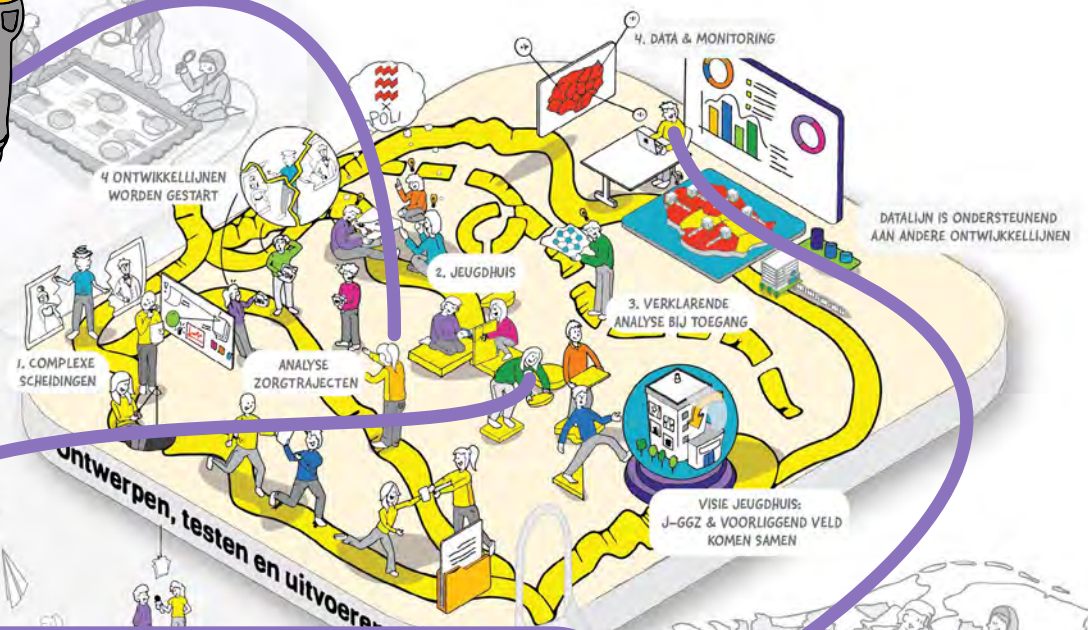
4. DATA & MONITORING

POLI

4 ONTWIKKELLIJNEN WORDEN GESTART

DATALIJN IS ONDERSTEUNEND AAN ANDERE ONTWIKKELLIJNEN

2. JEUGDHUIS

3. VERKLARENDE ANALYSE BIJ TOEGANG

1. COMPLEXE SCHEIDINGEN

ANALYSE ZORGTRAJECTEN

VISIE JEUGDHUIS: J-GGZ & VOORLIGGEND VELD KOMEN SAMEN

Ontwerpen, testen en uitvoeren